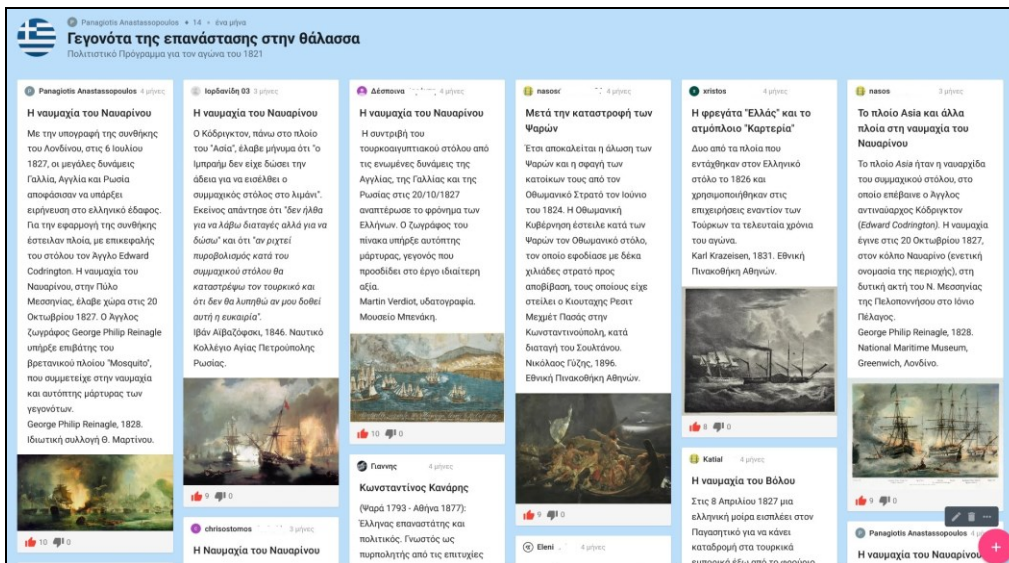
Panagiotis Anastassopoulos • 14 • ένα μήνα

Γεγονότα της επανάστασης στην θάλασσα

Πολιτιστικό Πρόγραμμα για τον αγώνα του 1821

Panagiotis Anastassopoulos 4 μήνες

Η ναυμαχία του Ναυαρίνου

Με την υπογραφή της συνθήκης του Λονδίνου, στις 6 Ιουλίου 1827, οι μεγάλες δυνάμεις Γαλλία, Αγγλία και Ρωσία αποφάσισαν να υπάρξει ειρήνευση στο ελληνικό έδαφος. Για την εφαρμογή της συνθήκης έστειλαν πλοία, με επικεφαλής του στόλου τον Άγγλο Edward Codrington. Η ναυμαχία του Ναυαρίνου, στην Πύλο Μεσσηνίας, έλαβε χώρα στις 20 Οκτωβρίου 1827. Ο Άγγλος ζωγράφος George Philip Reinagle υπήρξε επιβάτης του βρετανικού πλοίου "Mosquito", που συμμετείχε στην ναυμαχία και αυτόπτης μάρτυρας των γεγονότων.
George Philip Reinagle, 1828. Ιδιωτική συλλογή Θ. Μαρτίνου.

10 0

Ιορδανίδη 03 3 μήνες

Η ναυμαχία του Ναυαρίνου

Ο Κόδριγκτον, πάνω στο πλοίο του "Ασία", έλαβε μήνυμα ότι "ο Ιμπραήμ δεν είχε δώσει την άδεια για να εισέλθει ο συμμαχικός στόλος στο λιμάνι". Εκείνος απάντησε ότι "δεν ήλθα για να λάβω διαταγές αλλά για να δώσω" και ότι "αν ριχτεί πυροβολισμός κατά του συμμαχικού στόλου θα καταστρέψω τον τουρκικό και ότι δεν θα λυπηθώ αν μου δοθεί αυτή η ευκαιρία".
Ιβάν Αϊβαζόφσκι, 1846. Ναυτικό Κολλέγιο Αγίας Πετρούπολης Ρωσίας.

9 0

chrisostomos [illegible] 3 μήνες

Η Ναυμαχία του Ναυαρίνου

Δέσποινα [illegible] 4 μήνες

Η ναυμαχία του Ναυαρίνου

Η συντριβή του τουρκοαιγυπτιακού στόλου από τις ενωμένες δυνάμεις της Αγγλίας, της Γαλλίας και της Ρωσίας στις 20/10/1827 αναπτέρωσε το φρόνημα των Ελλήνων. Ο ζωγράφος του πίνακα υπήρξε αυτόπτης μάρτυρας, γεγονός που προσδίδει στο έργο ιδιαίτερη αξία.
Martin Verdiot, υδατογραφία. Μουσείο Μπενάκη.

10 0

Γιαννης 4 μήνες

Κωνσταντίνος Κανάρης

(Ψαρά 1793 - Αθήνα 1877): Έλληνας επαναστάτης και πολιτικός. Γνωστός ως πυρπολητής από τις επιτυχίες

nasosr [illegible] 4 μήνες

Μετά την καταστροφή των Ψαρών

Έτσι αποκαλείται η άλωση των Ψαρών και η σφαγή των κατοίκων τους από τον Οθωμανικό Στρατό τον Ιούνιο του 1824. Η Οθωμανική Κυβέρνηση έστειλε κατά των Ψαρών τον Οθωμανικό στόλο, τον οποίο εφοδίασε με δέκα χιλιάδες στρατό προς αποβίβαση, τους οποίους είχε στείλει ο Κιουταχής Ρεσίτ Μεχμέτ Πασάς στην Κωνσταντινούπολη, κατά διαταγή του Σουλτάνου.
Νικόλαος Γύζης, 1896. Εθνική Πινακοθήκη Αθηνών.

9 0

Eleni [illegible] 4 μήνες

xristos 4 μήνες

Η φρεγάτα "Ελλάς" και το ατμόπλοιο "Καρτερία"

Δυο από τα πλοία που εντάχθηκαν στον Ελληνικό στόλο το 1826 και χρησιμοποιήθηκαν στις επιχειρήσεις εναντίον των Τούρκων τα τελευταία χρόνια του αγώνα.
Karl Krazeisen, 1831. Εθνική Πινακοθήκη Αθηνών.

8 0

Katial 4 μήνες

Η ναυμαχία του Βόλου

Στις 8 Απριλίου 1827 μια ελληνική μοίρα εισπλέει στον Παγασητικό για να κάνει καταδρομή στα τουρκικά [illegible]

nasos 3 μήνες

Το πλοίο Asia και άλλα πλοία στη ναυμαχία του Ναυαρίνου

Το πλοίο Asia ήταν η ναυαρχίδα του συμμαχικού στόλου, στο οποίο επέβαινε ο Άγγλος αντιναύαρχος Κόδριγκτον (Edward Codrington). Η ναυμαχία έγινε στις 20 Οκτωβρίου 1827, στον κόλπο Ναυαρίνο (ενετική ονομασία της περιοχής), στη δυτική ακτή του Ν. Μεσσηνίας της Πελοποννήσου στο Ιόνιο Πέλαγος.
George Philip Reinagle, 1828. National Maritime Museum, Greenwich, Λονδίνο.

9 0

Panagiotis Anastassopoulos 4 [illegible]

Η ναυμαχία του Ναυαρίνου